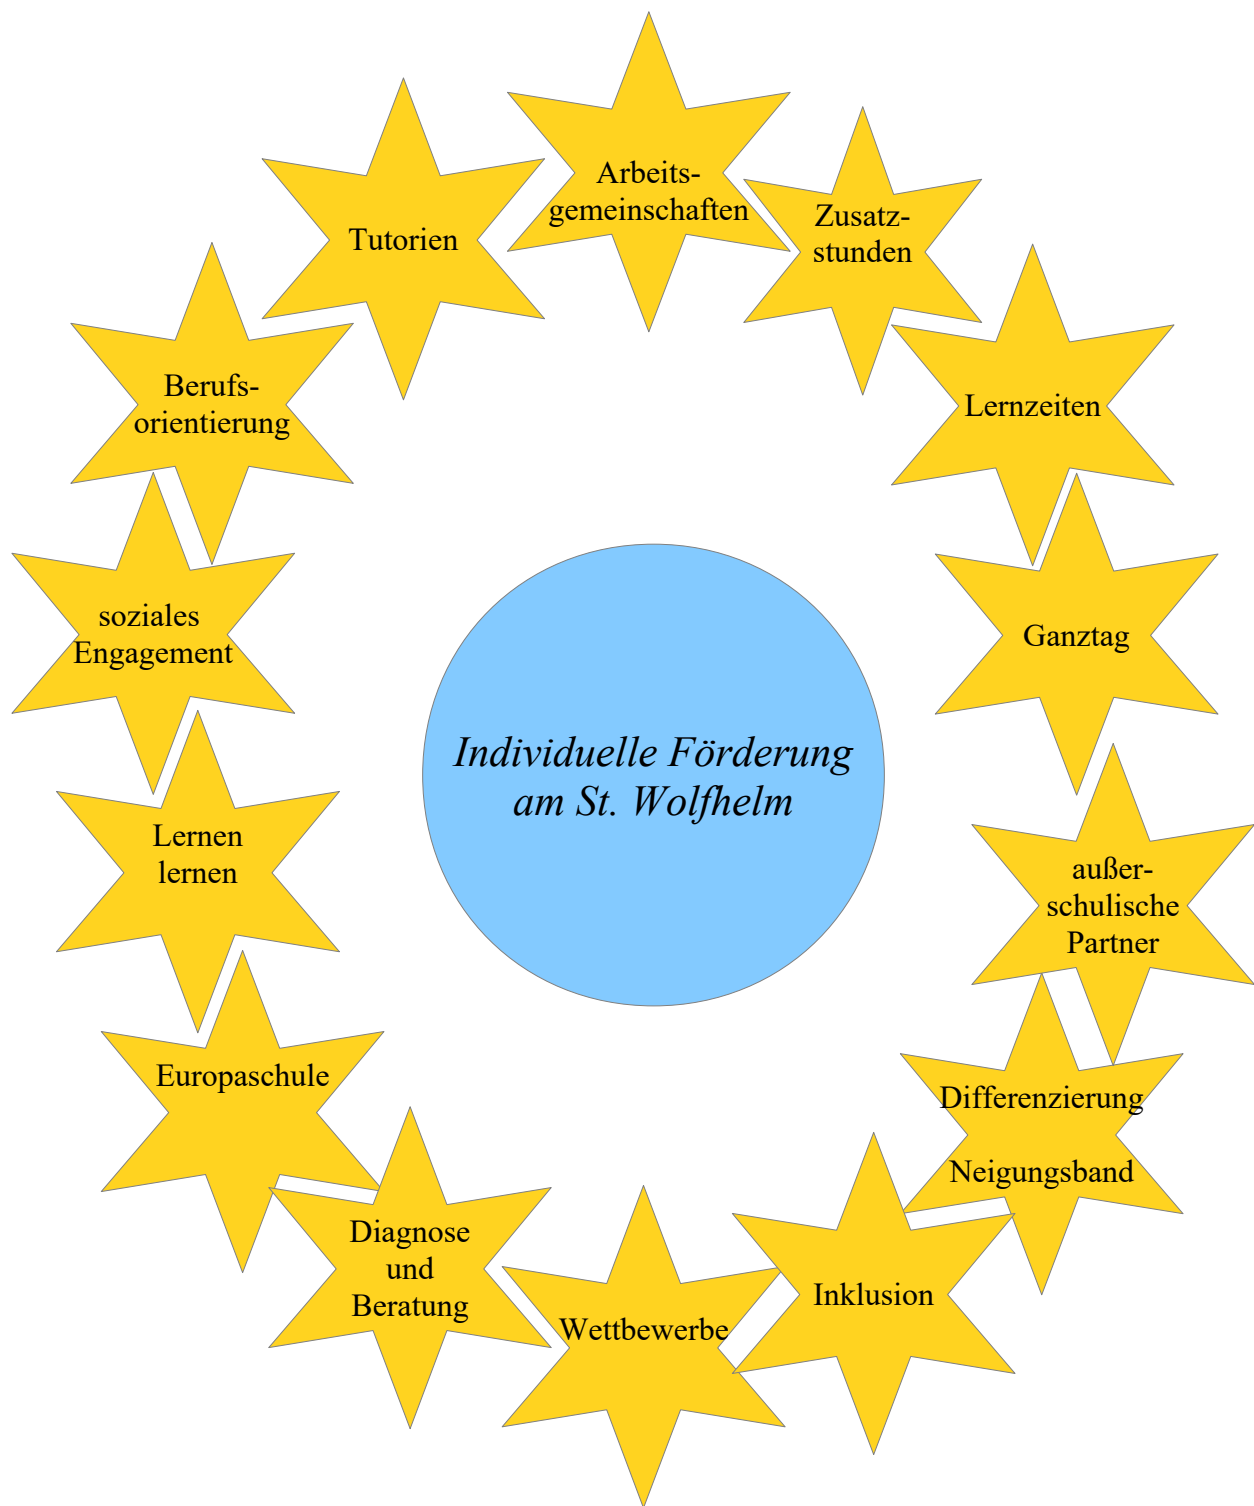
Individuelle Förderung am St. Wolfhelm

Arbeitsgemeinschaften

Zusatzstunden

Lernzeiten

Ganztag

außerschulische Partner

Differenzierung

Neigungsband

Inklusion

Wettbewerbe

Diagnose und Beratung

Europaschule

Lernen lernen

soziales Engagement

Berufsorientierung

Tutorien